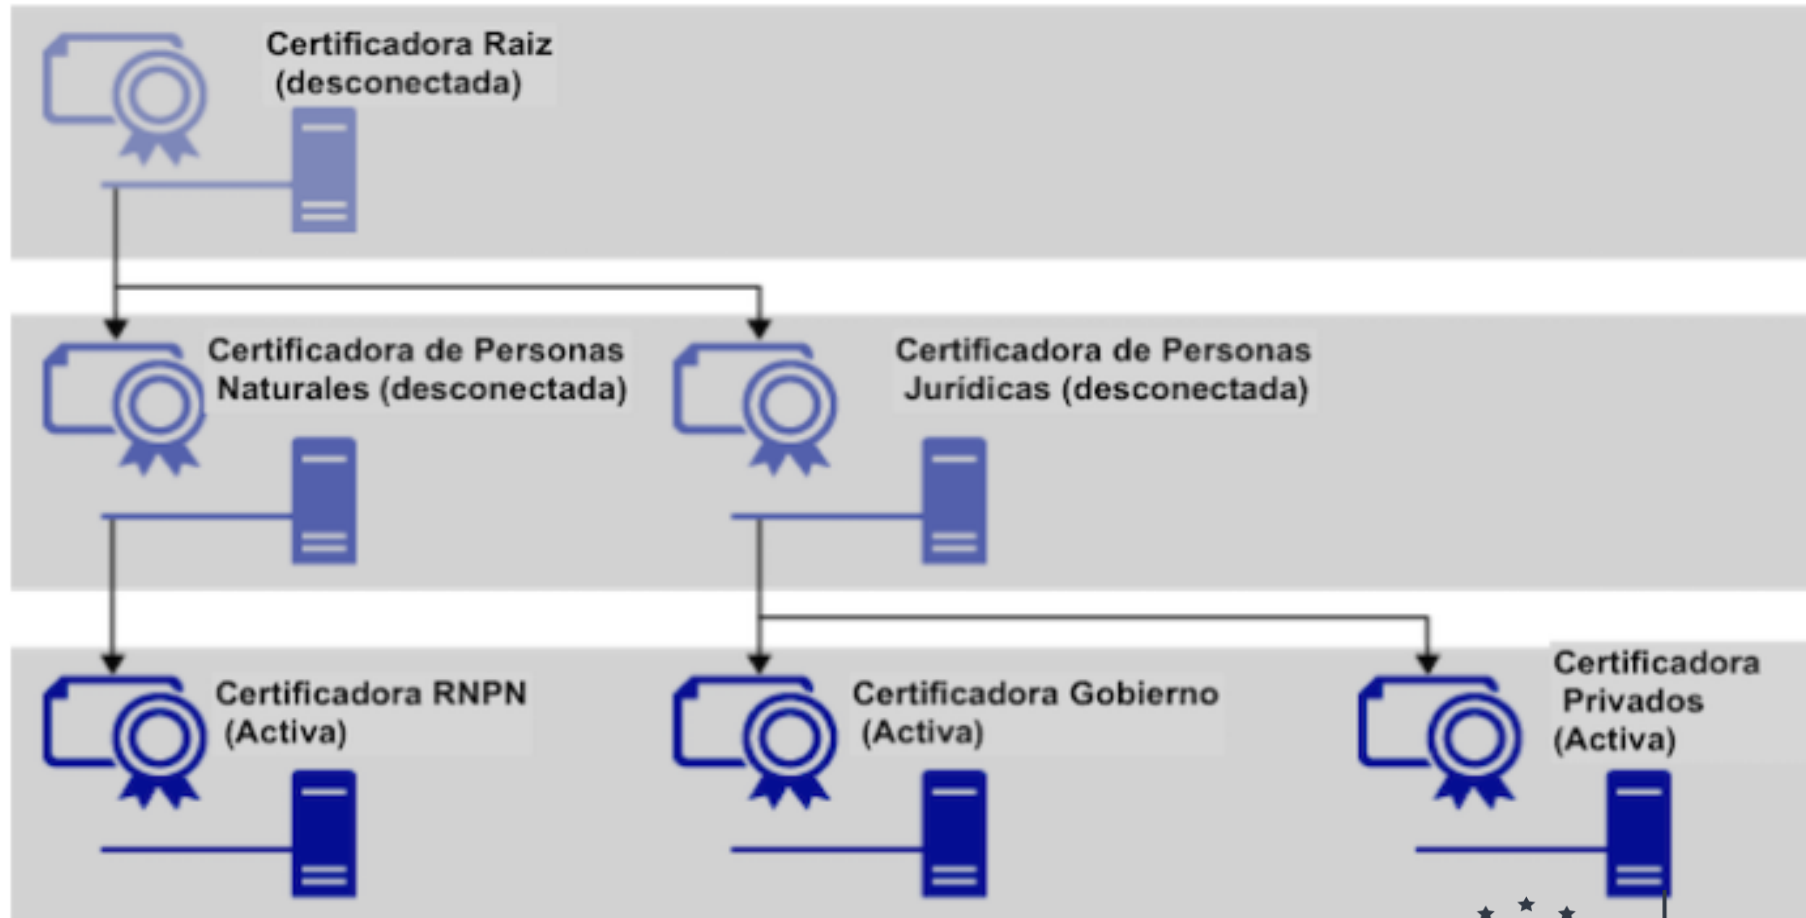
Certificadora Raiz (desconectada)

Certificadora de Personas Naturales (desconectada)

Certificadora de Personas Juridicas (desconectada)

Certificadora RNPN (Activa)

Certificadora Gobierno (Activa)

Certificadora Privados (Activa)